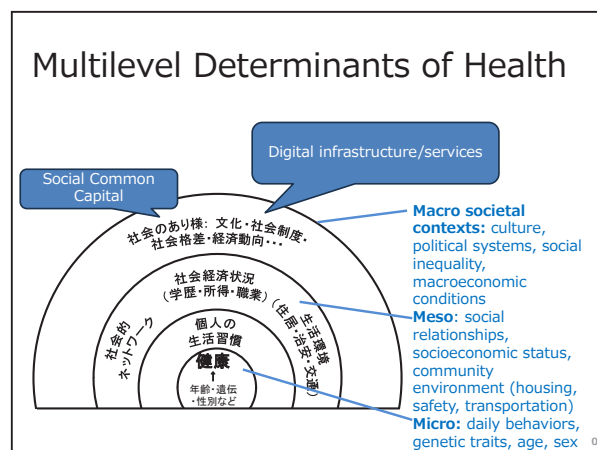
Multilevel Determinants of Health

Digital infrastructure/services

Social Common Capital

社会のあり様：文化・社会制度・社会格差・経済動向・・・

社会経済状況（学歴・所得・職業）

社会的ネットワーク

生活環境（住居・治安・交通）

個人の生活習慣

健康

年齢・遺伝・性別など

**Macro societal contexts:** culture, political systems, social inequality, macroeconomic conditions

**Meso**: social relationships, socioeconomic status, community environment (housing, safety, transportation)

**Micro:** daily behaviors, genetic traits, age, sex

0